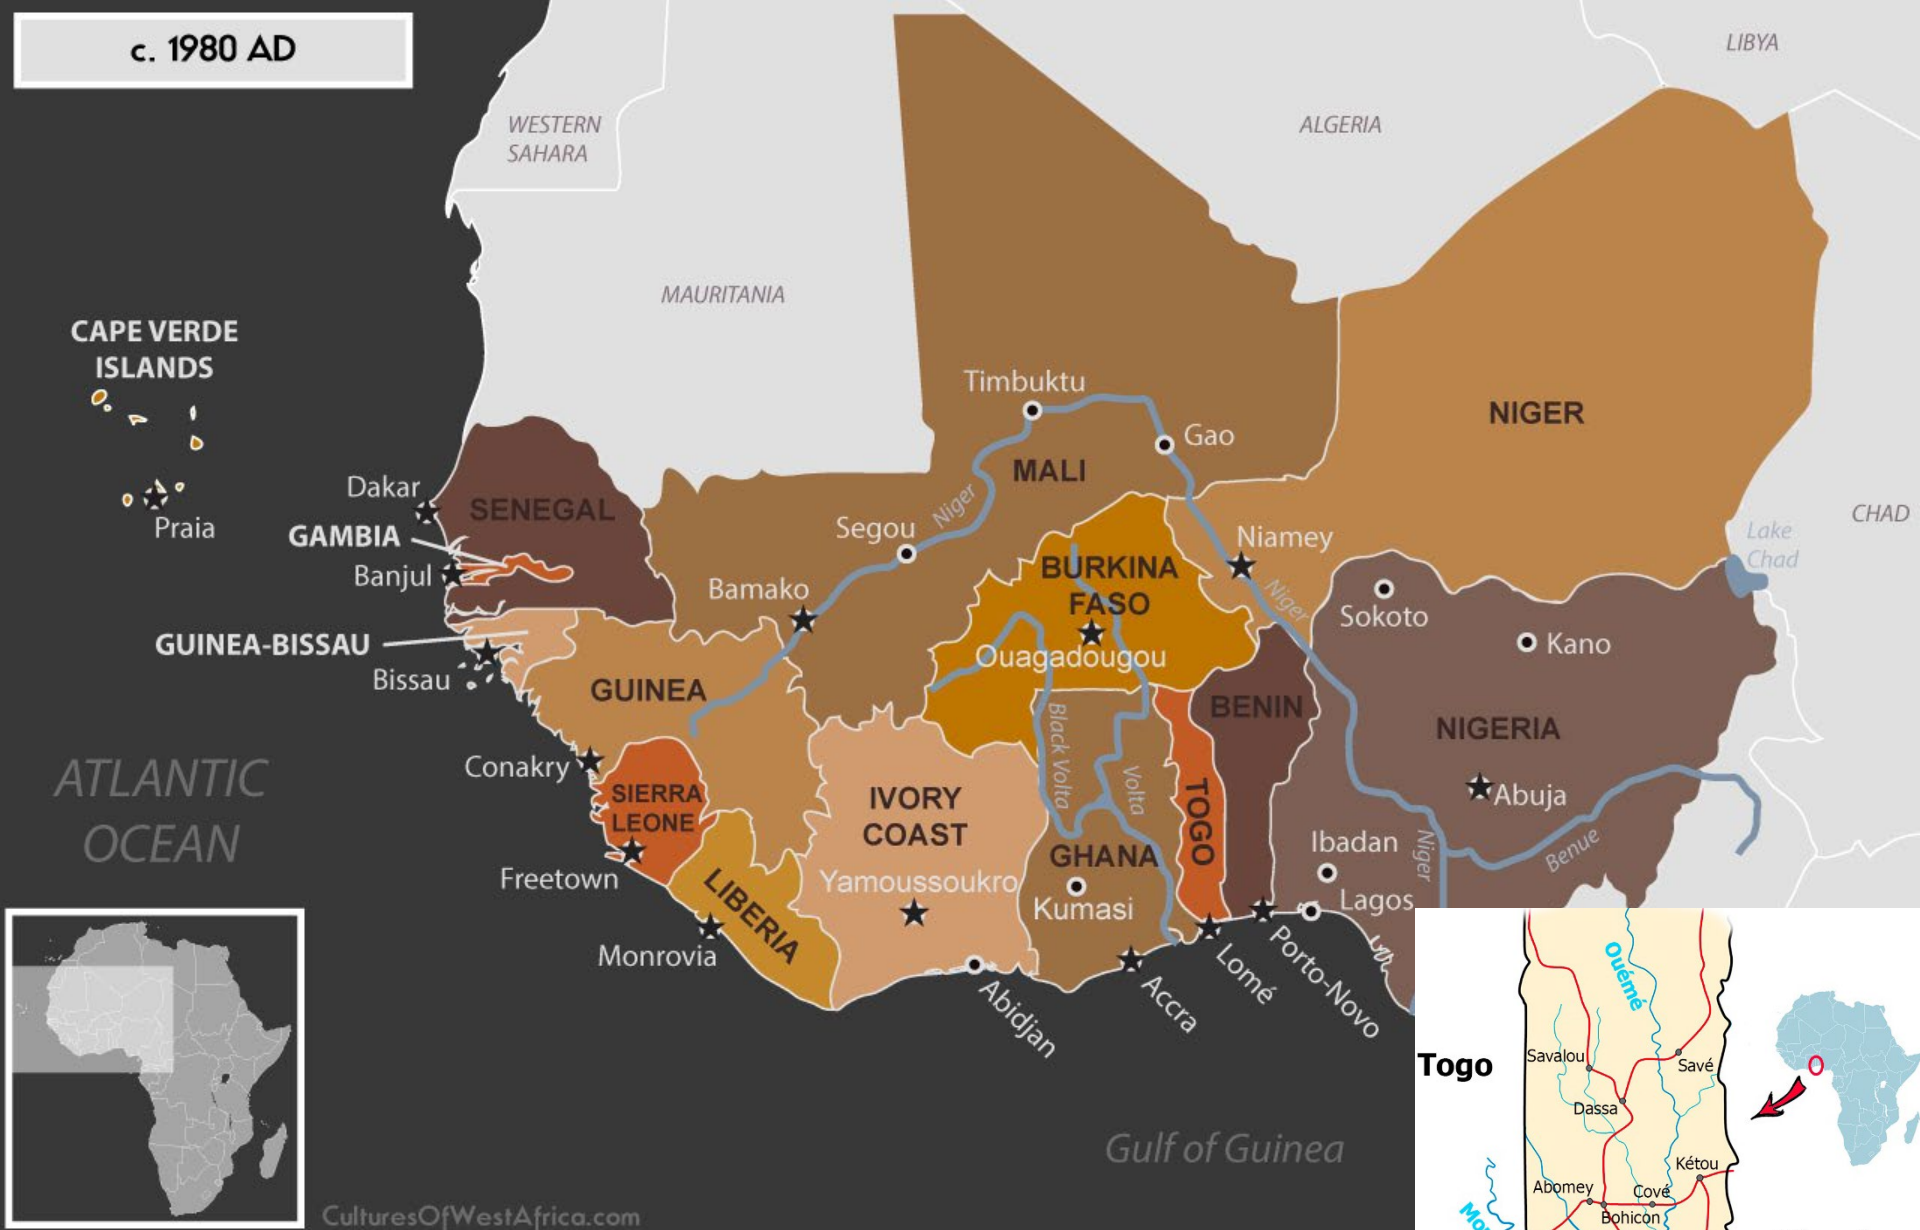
c. 1980 AD

WESTERN SAHARA

ALGERIA

LIBYA

MAURITANIA

CAPE VERDE ISLANDS

Praia

Dakar

SENEGAL

GAMBIA

Banjul

GUINEA-BISSAU

Bissau

Timbuktu

Gao

MALI

NIGER

CHAD

Lake Chad

Segou

Niger

Bamako

BURKINA FASO

Ouagadougou

Niamey

Niger

Sokoto

Kano

GUINEA

Conakry

SIERRA LEONE

Freetown

LIBERIA

Monrovia

IVORY COAST

Yamoussoukro

Abidjan

Black Volta

Volta

GHANA

Kumasi

Accra

TOGO

Lomé

BENIN

Porto-Novo

NIGERIA

Abuja

Ibadan

Lagos

Niger

Benue

ATLANTIC OCEAN

Gulf of Guinea

CulturesOfWestAfrica.com

Togo

Ouémé

Savalou

Savé

Dassa

Kétou

Abomey

Covè

Bohicon

Mo